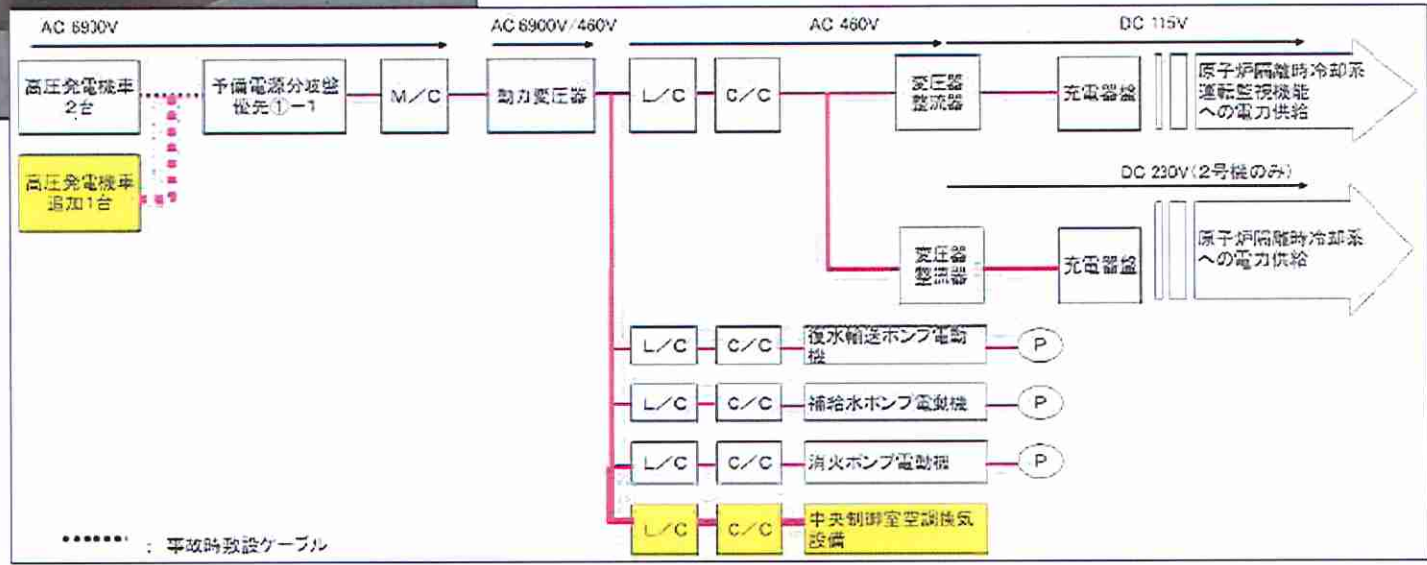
AC 6900V

AC 6900V/460V

AC 460V

DC 115V

高圧発電機車 2台

高圧発電機車 追加1台

予備電源分岐盤 接続先①−1

M/C

動力変圧器

L/C

C/C

変圧器 整流器

充電器盤

原子炉隔離時冷却系 運転監視機能 への電力供給

DC 230V(2号機のみ)

変圧器 整流器

充電器盤

原子炉隔離時冷却系 への電力供給

L/C

C/C

復水輸送ポンプ電動機

P

L/C

C/C

補給水ポンプ電動機

P

L/C

C/C

消火ポンプ電動機

P

L/C

C/C

中央制御室空調換気設備

••••••• : 事故時敷設ケーブル